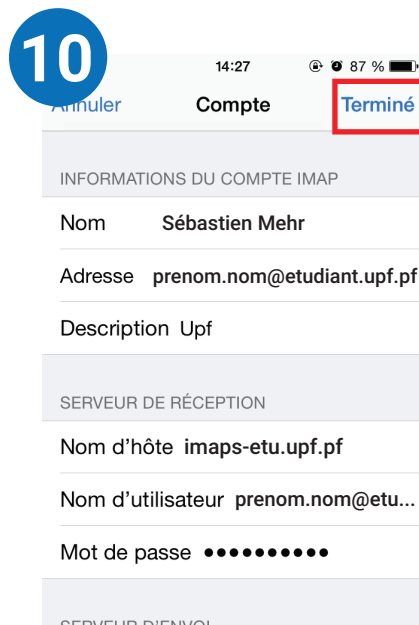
10

14:27 87 %

Annuler Compte Terminé

INFORMATIONS DU COMPTE IMAP

Nom Sébastien Mehr

Adresse prenom.nom@etudiant.upf.pf

Description Upf

SERVEUR DE RÉCEPTION

Nom d'hôte imaps-etu.upf.pf

Nom d'utilisateur prenom.nom@etu...

Mot de passe ••••••••••

SERVEUR D'ENVOI